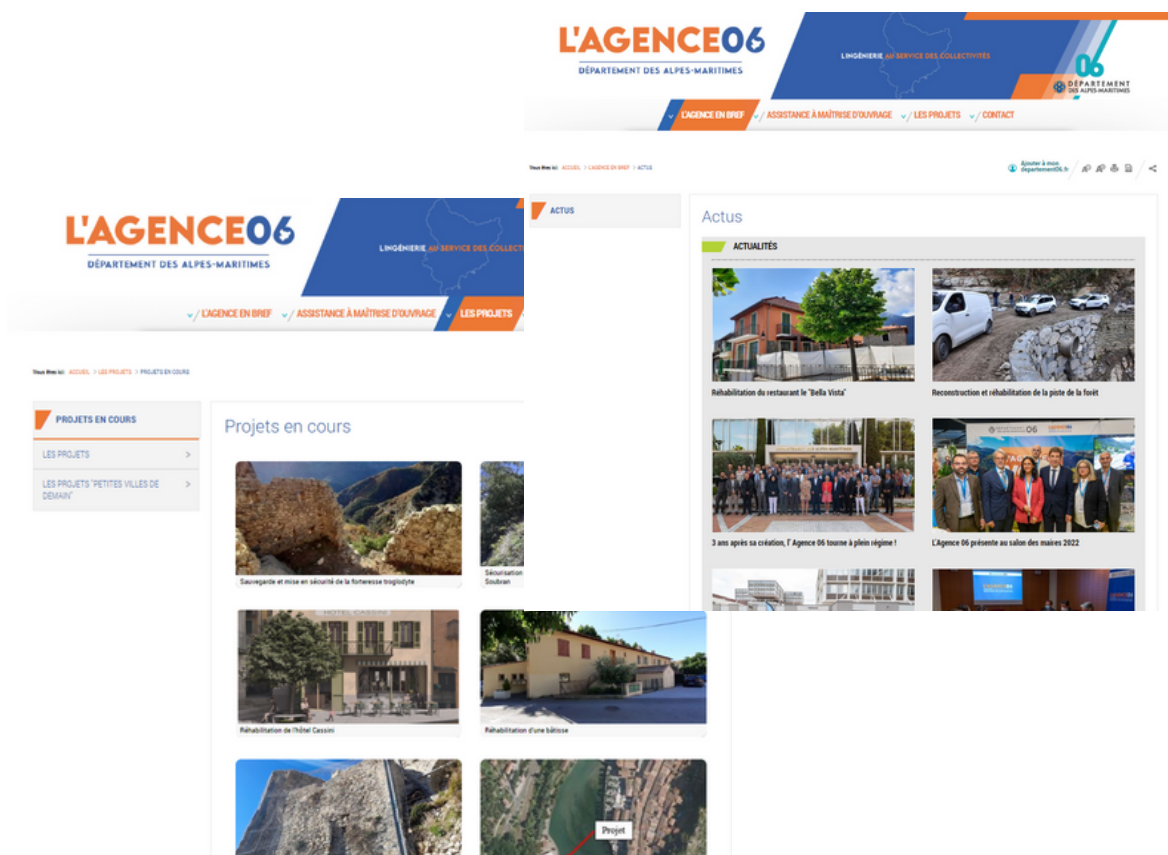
L'AGENCE06
DÉPARTEMENT DES ALPES-MARITIMES

L'INGÉNIERIE AU SERVICE DES COLLECTIVITÉS

06
DÉPARTEMENT DES ALPES-MARITIMES

L'AGENCE EN BREF
ASSISTANCE À MAÎTRISE D'OUVRAGE
LES PROJETS
CONTACT

Vous êtes ici : ACCUEIL > L'AGENCE EN BREF > ACTUS

Ajouter à mon departement06.fr

ACTUS

Actus

ACTUALITÉS

Réhabilitation du restaurant le "Bella Vista"

Reconstruction et réhabilitation de la piste de la foët

3 ans après sa création, l' Agence 06 tourne à plein régime !

L'Agence 06 présente au salon des maires 2022

L'AGENCE06
DÉPARTEMENT DES ALPES-MARITIMES

L'INGÉNIERIE AU SERVICE DES COLLECTI

L'AGENCE EN BREF
ASSISTANCE À MAÎTRISE D'OUVRAGE
LES PROJETS

Vous êtes ici : ACCUEIL > LES PROJETS > PROJETS EN COURS

PROJETS EN COURS

LES PROJETS

LES PROJETS "PETITES VILLES DE DEMAIN"

Projets en cours

Sauvegarde et mise en sécurité de la forteresse troglodyte

Sécurisation Soubran

Réhabilitation de l'hôtel Cassini

Réhabilitation d'une bâtisse

Projet